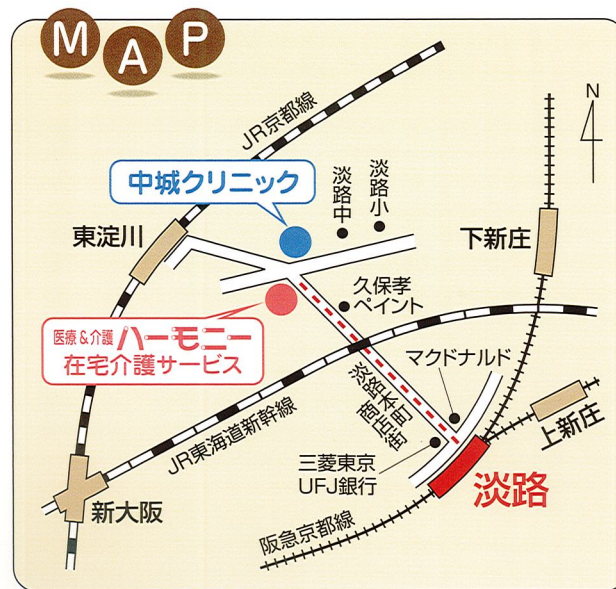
M A P

N

JR京都線

中城クリニック

淡路中

淡路小

東淀川

下新庄

久保孝ペイント

医療＆介護 ハーモニー
在宅介護サービス

マクドナルド

淡路本町商店街

JR東海道新幹線

上新庄

三菱東京UFJ銀行

淡路

新大阪

阪急京都線